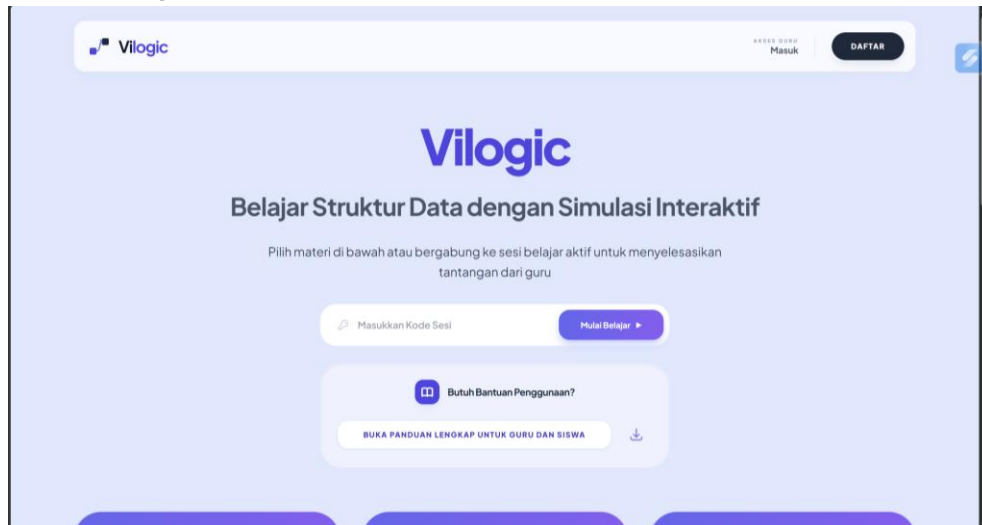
Vilogic

AKSES GURU
Masuk

DAFTAR

Vilogic

Belajar Struktur Data dengan Simulasi Interaktif

Pilih materi di bawah atau bergabung ke sesi belajar aktif untuk menyelesaikan tantangan dari guru

Masukkan Kode Sesi

Mulai Belajar ▶

Butuh Bantuan Penggunaan?

BUKA PANDUAN LENGKAP UNTUK GURU DAN SISWA